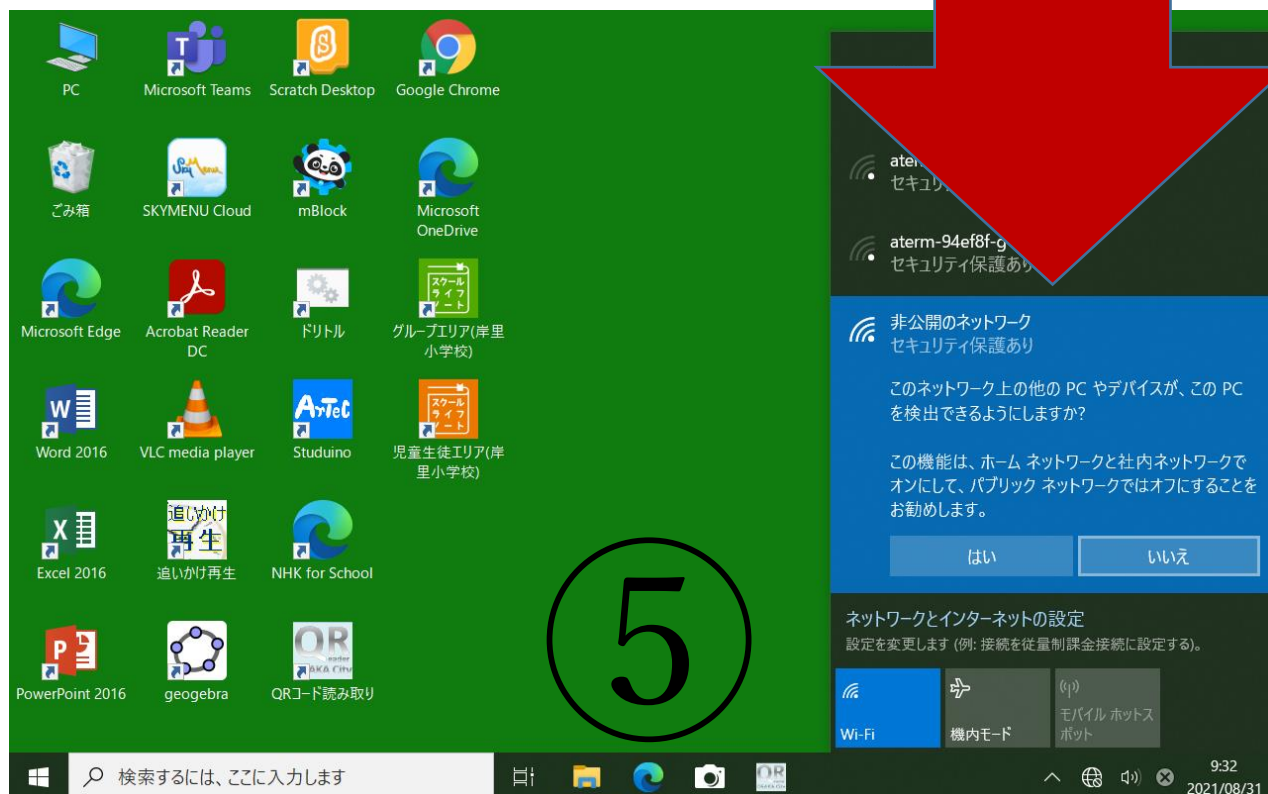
PC
Microsoft Teams
Scratch Desktop
Google Chrome

ごみ箱
SKYMENU Cloud
mBlock
Microsoft OneDrive

Microsoft Edge
Acrobat Reader DC
ドリトル
グループエリア(岸里小学校)

Word 2016
VLC media player
Studuino
児童生徒エリア(岸里小学校)

Excel 2016
追いかけ再生
NHK for School

PowerPoint 2016
geogebra
QRコード読み取り

⑤

aterm
セキュリ

aterm-94ef8f-g
セキュリティ保護あり

非公開のネットワーク
セキュリティ保護あり

このネットワーク上の他の PC やデバイスが、この PC を検出できるようにしますか?

この機能は、ホーム ネットワークと社内ネットワークでオンにして、パブリック ネットワークではオフにすることをお勧めします。

はい
いいえ

ネットワークとインターネットの設定
設定を変更します (例: 接続を従量制課金接続に設定する)。

Wi-Fi
機内モード
モバイル ホットスポット

検索するには、ここに入力します

9:32
2021/08/31